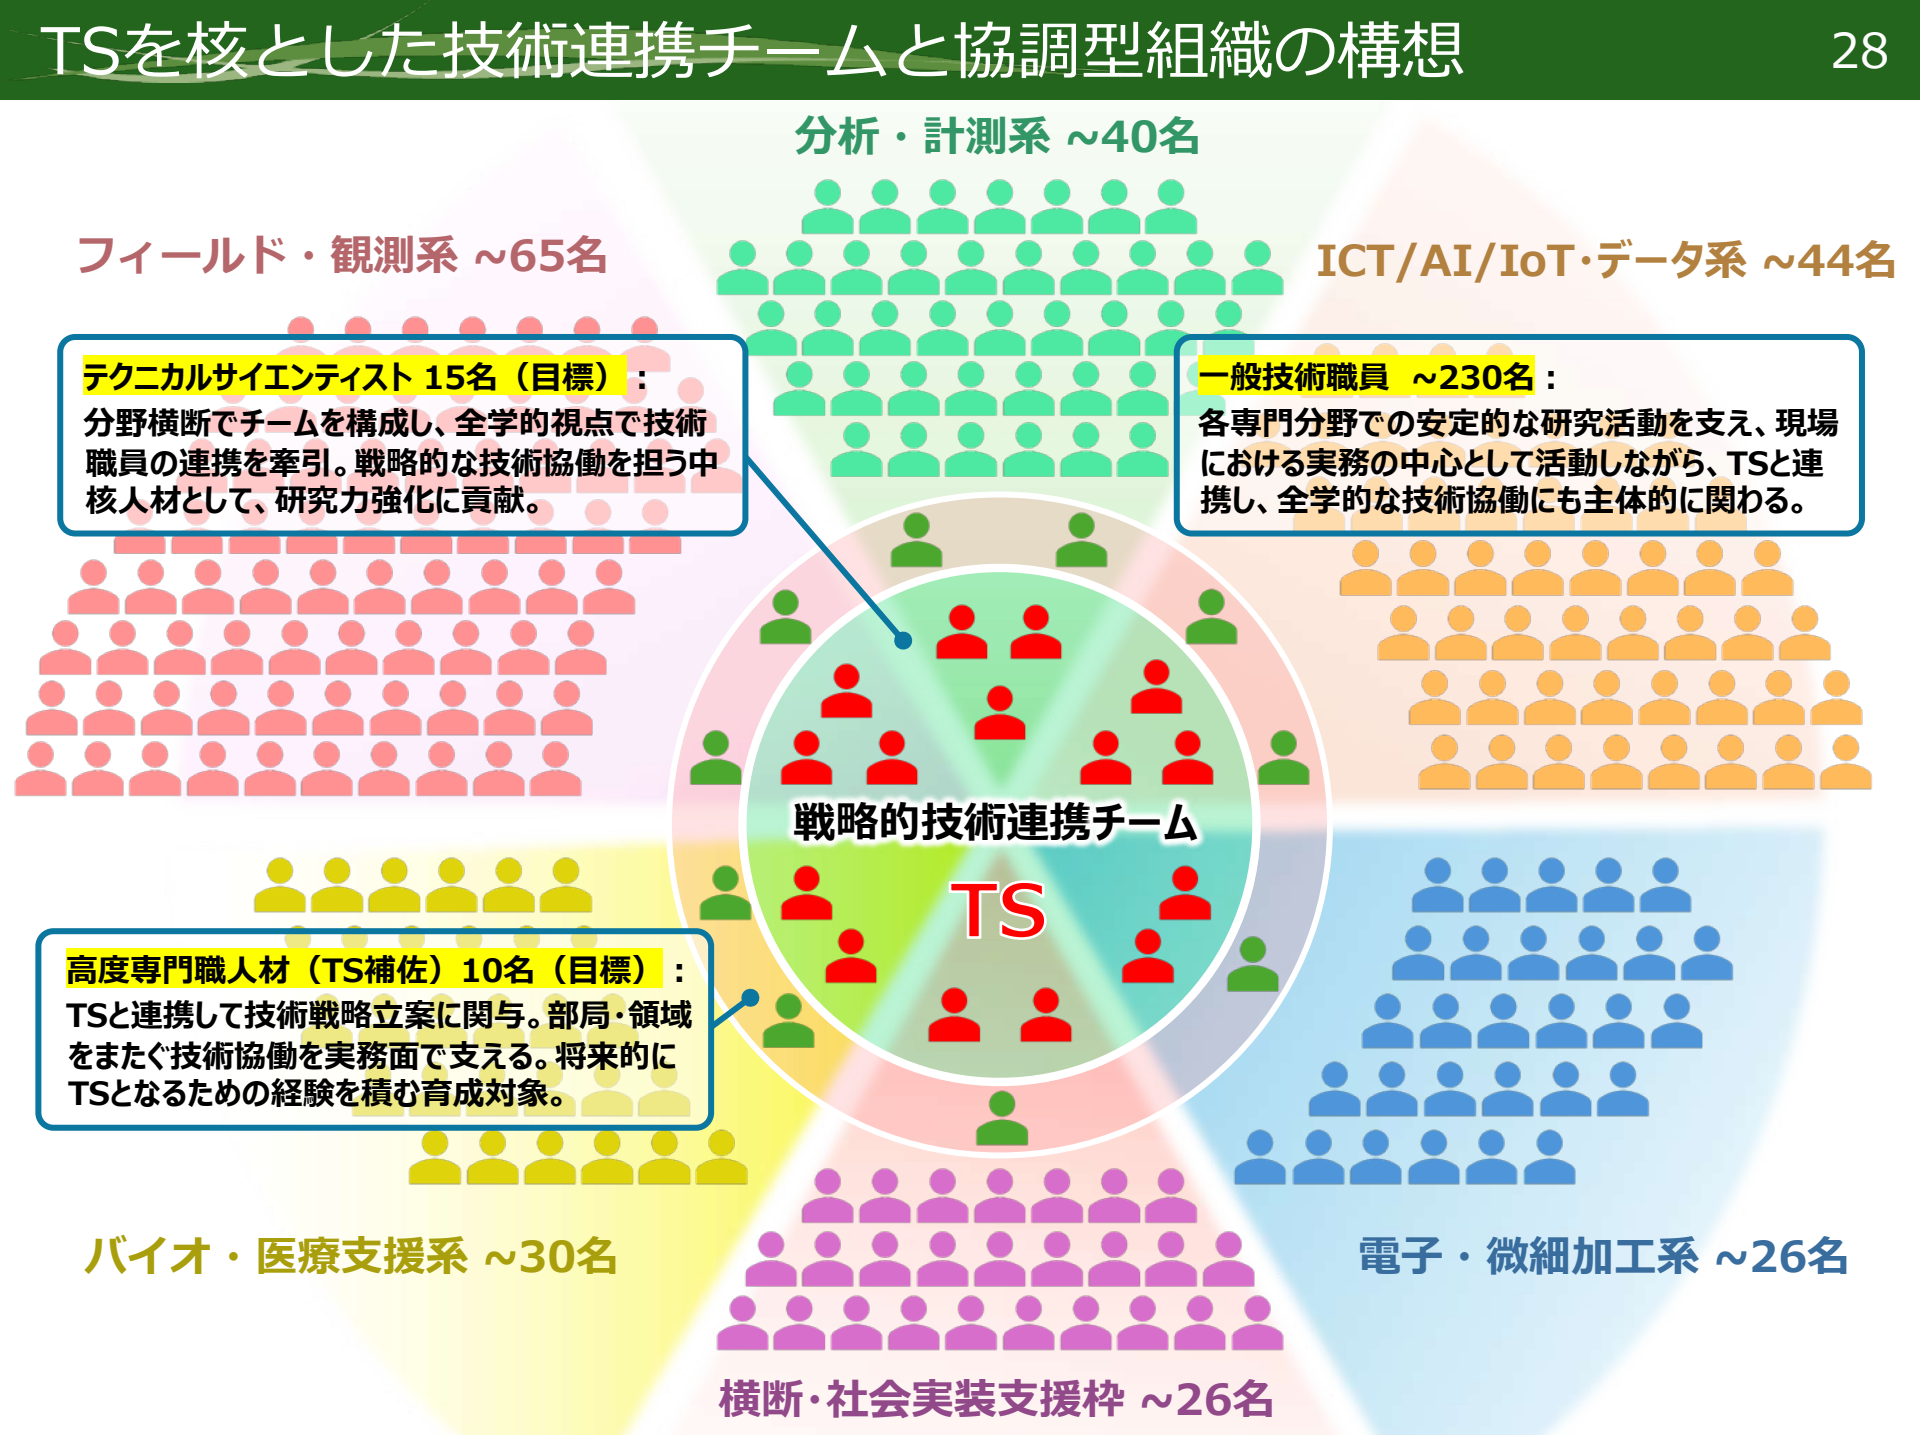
TSを核とした技術連携チームと協調型組織の構想

28

分析・計測系 ~40名

フィールド・観測系 ~65名

ICT/AI/IoT·データ系 ~44名

テクニカルサイエンティスト 15名（目標）：
分野横断でチームを構成し、全学的視点で技術職員の連携を牽引。戦略的な技術協働を担う中核人材として、研究力強化に貢献。

一般技術職員 ~230名：
各専門分野での安定的な研究活動を支え、現場における実務の中心として活動しながら、TSと連携し、全学的な技術協働にも主体的に関わる。

戦略的技術連携チーム

TS

高度専門職人材（TS補佐）10名（目標）：
TSと連携して技術戦略立案に関与。部局·領域をまたぐ技術協働を実務面で支える。将来的にTSとなるための経験を積む育成対象。

バイオ・医療支援系 ~30名

電子・微細加工系 ~26名

横断·社会実装支援枠 ~26名